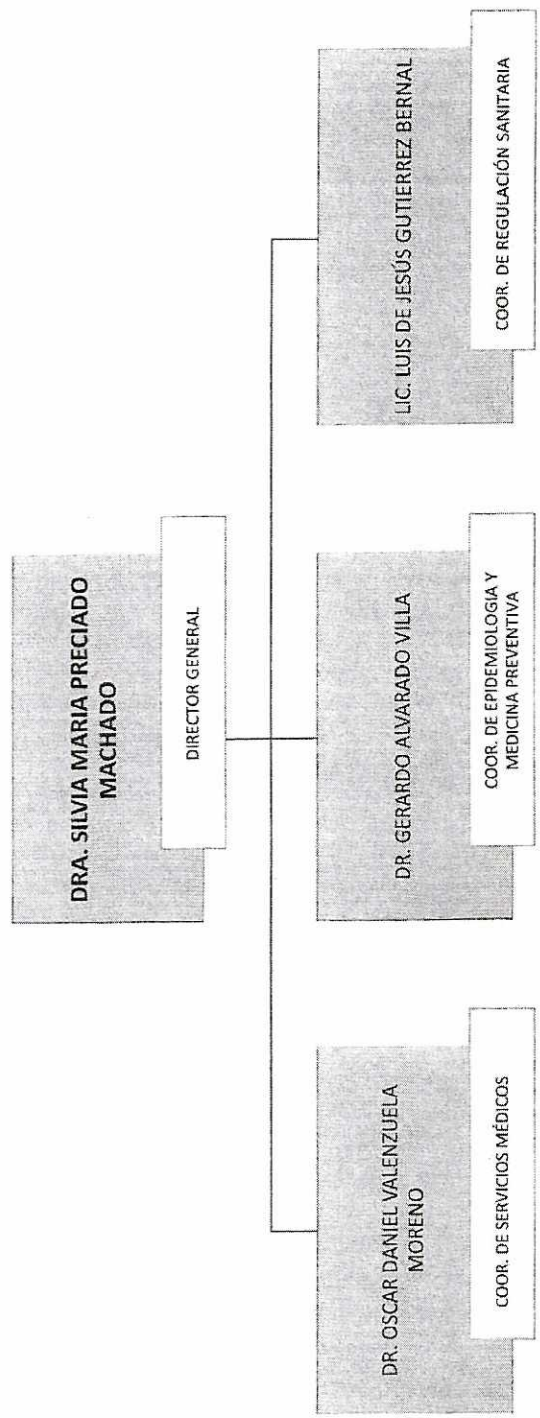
DRA. SILVIA MARIA PRECIADO MACHADO

DIRECTOR GENERAL

DR. OSCAR DANIEL VALENZUELA MORENO

COOR. DE SERVICIOS MÉDICOS

DR. GERARDO ALVARADO VILLA

COOR. DE EPIDEMIOLOGIA Y MEDICINA PREVENTIVA

LIC. LUIS DE JESÚS GUTIERREZ BERNAL

COOR. DE REGULACIÓN SANITARIA